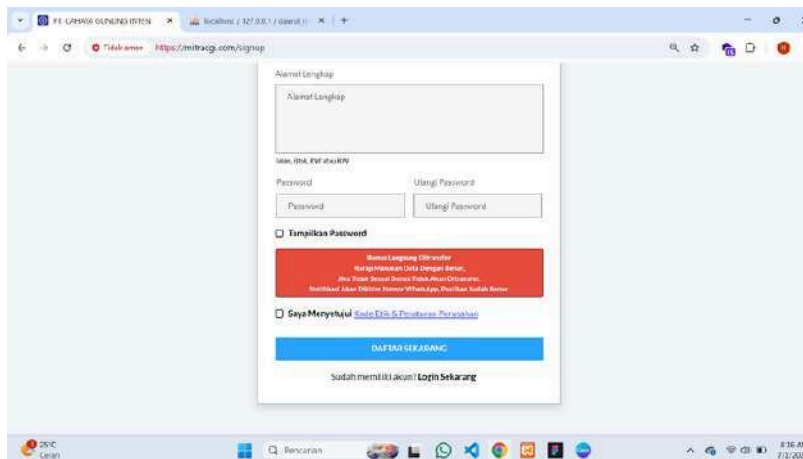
PT. CAHAYA GUNUNG INTEN ×
localhost / 127.0.0.1 / daarul × +
Tidak aman https://mitracgi.com/signup

Alamat Lengkap
Alamat Lengkap
Jalan, Blok, RW atau RT/W

Password
Password
Ulangi Password
Ulangi Password

Tampilkan Password

Bonus Langsung Ditransfer
Harap Masukan Data Dengan Benar,
Jika Tidak Sesuai Bonus Tidak Akan Ditransfer.
Notifikasi Akan Dikirim Nomor WhatsApp, Pastikan Sudah Benar

Saya Menyetujui Kode Etik & Peraturan Perusahaan

DAFTAR SEKARANG

Sudah memiliki akun? Login Sekarang

25°C
Cerah
Pencarian
8:36 AM
7/1/20